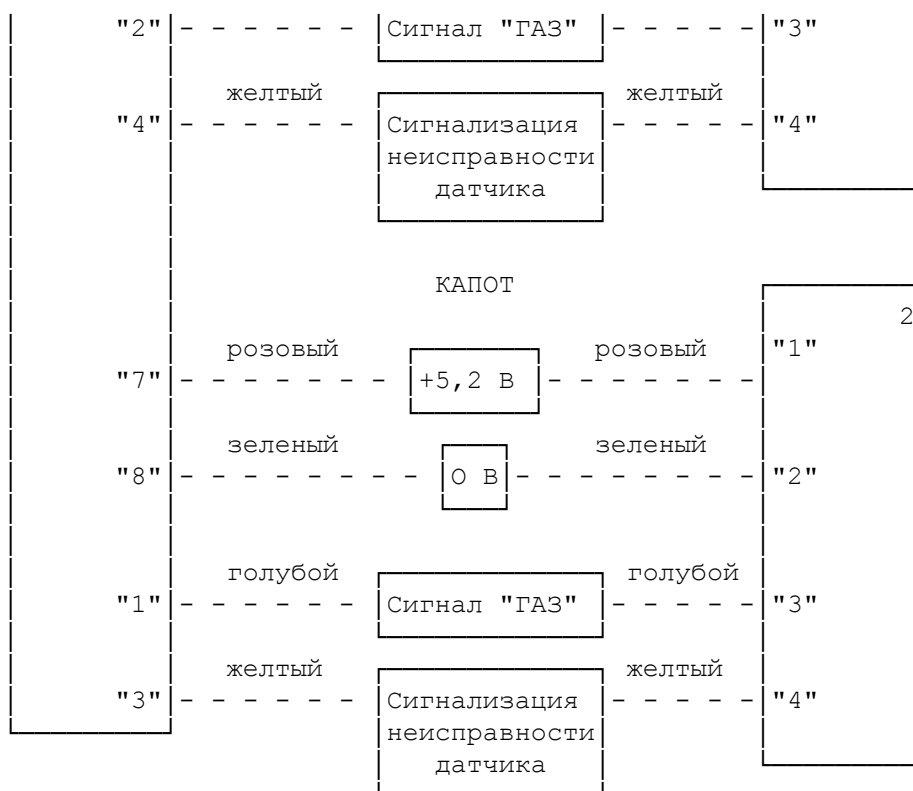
"2" Сигнал "ГАЗ" "3"

желтый желтый
"4" Сигнализация неисправности датчика "4"

КАПОТ

2

розовый розовый
"7" +5,2 В "1"

зеленый зеленый
"8" 0 В "2"

голубой голубой
"1" Сигнал "ГАЗ" "3"

желтый желтый
"3" Сигнализация неисправности датчика "4"